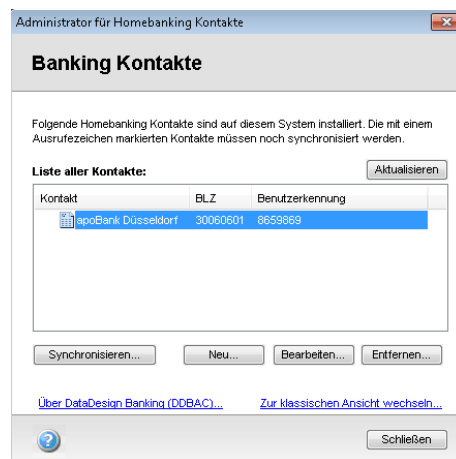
Administrator für Homebanking Kontakte

Banking Kontakte

Folgende Homebanking Kontakte sind auf diesem System installiert. Die mit einem Ausrufezeichen markierten Kontakte müssen noch synchronisiert werden.

Liste aller Kontakte:

Aktualisieren

| Kontakt | BLZ | Benutzerkennung |
|---|---|---|
| apoBank Düsseldorf | 30060601 | 8659869 |

Synchronisieren...

Neu...

Bearbeiten...

Entfernen...

Über DataDesign Banking (DDBAC)...

Zur klassischen Ansicht wechseln...

Schließen